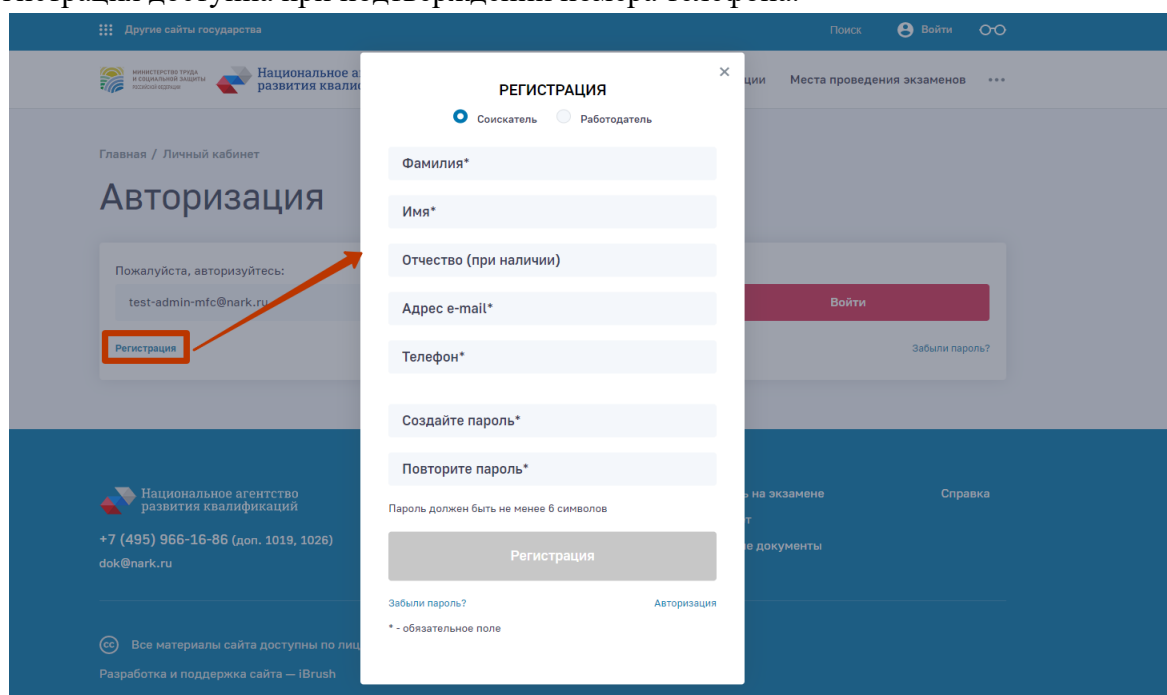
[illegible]

Другие сайты государства

Поиск Войти

МИНИСТЕРСТВО ТРУДА И СОЦИАЛЬНОЙ ЗАЩИТЫ РОССИЙСКОЙ ФЕДЕРАЦИИ

Национальное а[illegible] развития квали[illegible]

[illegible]ции Места проведения экзаменов •••

Главная / Личный кабинет

Авторизация

Пожалуйста, авторизуйтесь:

test-admin-mfc@nark.ru

Войти

Регистрация

Забыли пароль?

РЕГИСТРАЦИЯ

Соискатель Работодатель

Фамилия*

Имя*

Отчество (при наличии)

Адрес e-mail*

Телефон*

Создайте пароль*

Повторите пароль*

Пароль должен быть не менее 6 символов

Регистрация

Забыли пароль?

Авторизация

* - обязательное поле

Национальное агентство развития квалификаций

+7 (495) 966-16-86 (доп. 1019, 1026)

dok@nark.ru

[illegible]ь на экзамене

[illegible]т

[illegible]е документы

Справка

Все материалы сайта доступны по лиц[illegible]

Разработка и поддержка сайта — iBrush